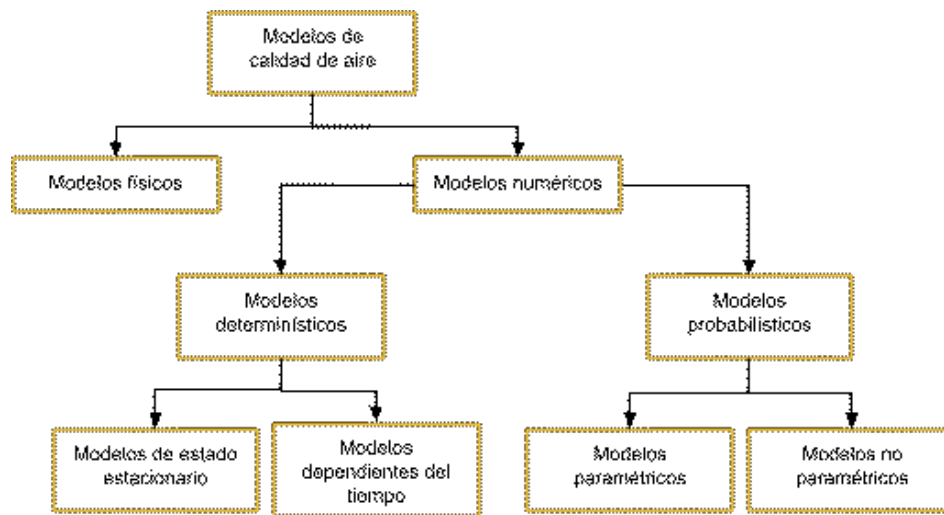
Modelos de calidad de aire

Modelos físicos

Modelos numéricos

Modelos determinísticos

Modelos probabilísticos

Modelos de estado estacionario

Modelos dependientes del tiempo

Modelos paramétricos

Modelos no paramétricos